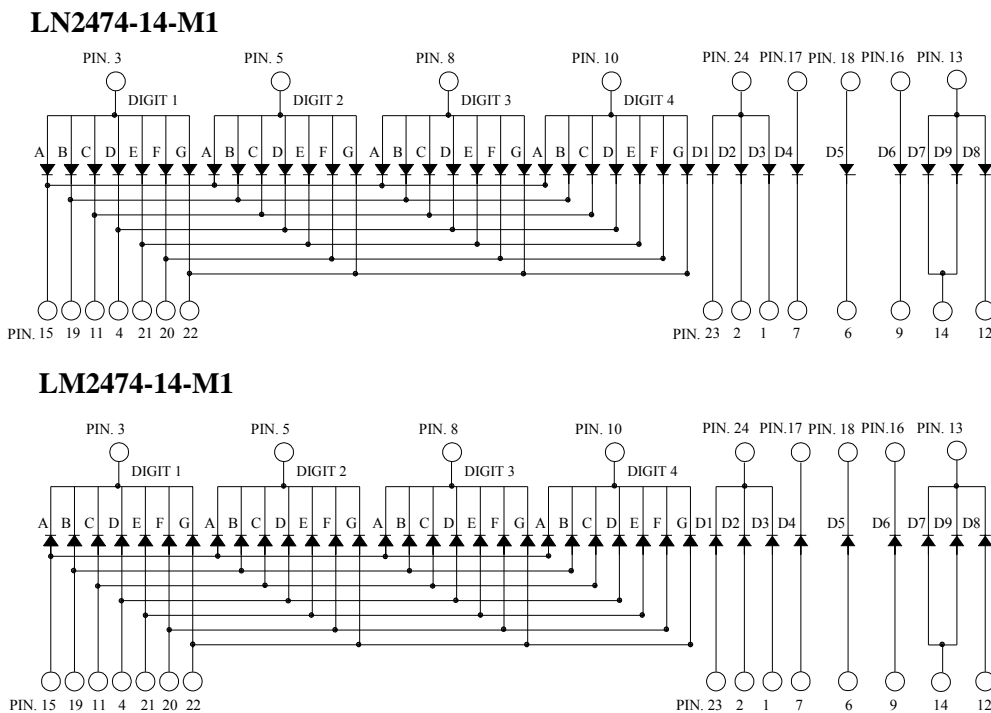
LN2474-14-M1

PIN. 3 PIN. 5 PIN. 8 PIN. 10 PIN. 24 PIN.17 PIN. 18 PIN.16 PIN. 13

DIGIT 1 DIGIT 2 DIGIT 3 DIGIT 4

A B C D E F G A B C D E F G A B C D E F G A B C D E F G D1 D2 D3 D4 D5 D6 D7 D9 D8

PIN. 15 19 11 4 21 20 22 PIN. 23 2 1 7 6 9 14 12

LM2474-14-M1

PIN. 3 PIN. 5 PIN. 8 PIN. 10 PIN. 24 PIN.17 PIN. 18 PIN.16 PIN. 13

DIGIT 1 DIGIT 2 DIGIT 3 DIGIT 4

A B C D E F G A B C D E F G A B C D E F G A B C D E F G D1 D2 D3 D4 D5 D6 D7 D9 D8

PIN. 15 19 11 4 21 20 22 PIN. 23 2 1 7 6 9 14 12